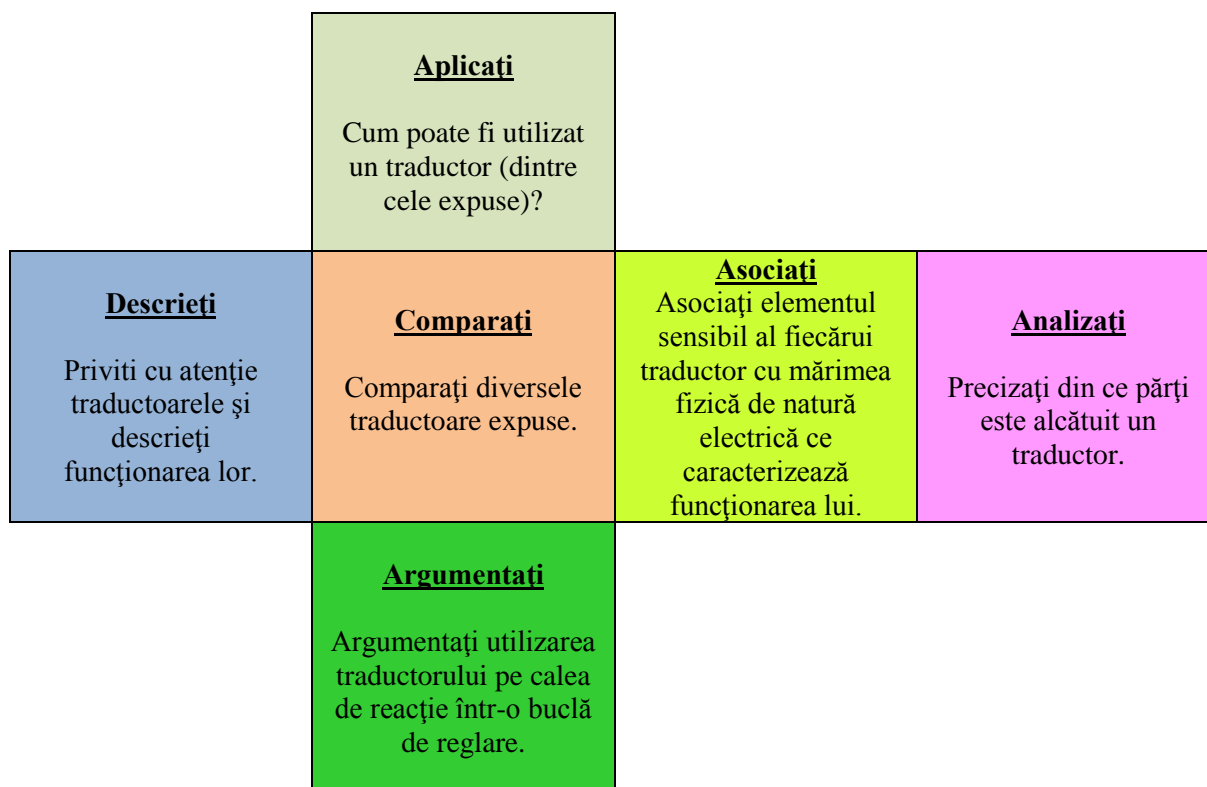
**Aplicaţi**

Cum poate fi utilizat un traductor (dintre cele expuse)?

**Descrieţi**

Priviti cu atenţie traductoarele şi descrieţi funcţionarea lor.

**Comparaţi**

Comparaţi diversele traductoare expuse.

**Asociaţi**

Asociaţi elementul sensibil al fiecărui traductor cu mărimea fizică de natură electrică ce caracterizează funcţionarea lui.

**Analizaţi**

Precizaţi din ce părţi este alcătuit un traductor.

**Argumentaţi**

Argumentaţi utilizarea traductorului pe calea de reacţie într-o buclă de reglare.